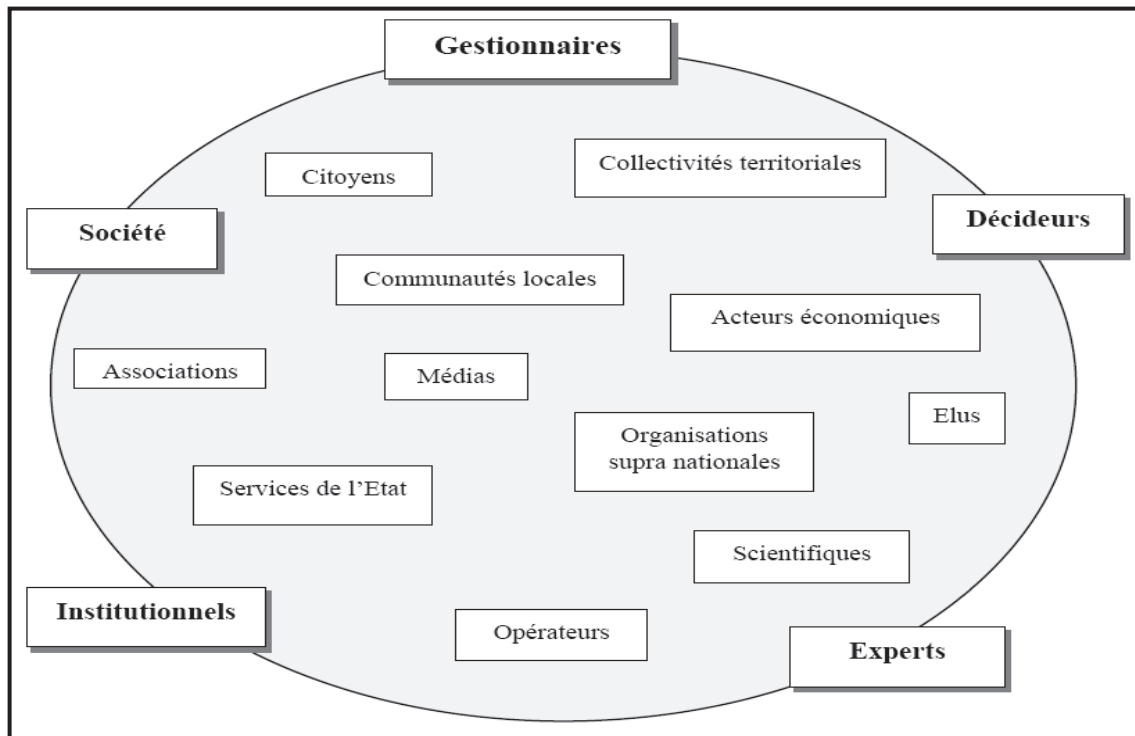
Gestionnaires

Citoyens

Collectivités territoriales

Société

Décideurs

Communautés locales

Acteurs économiques

Associations

Médias

Elus

Organisations supra nationales

Services de l'Etat

Scientifiques

Institutionnels

Opérateurs

Experts